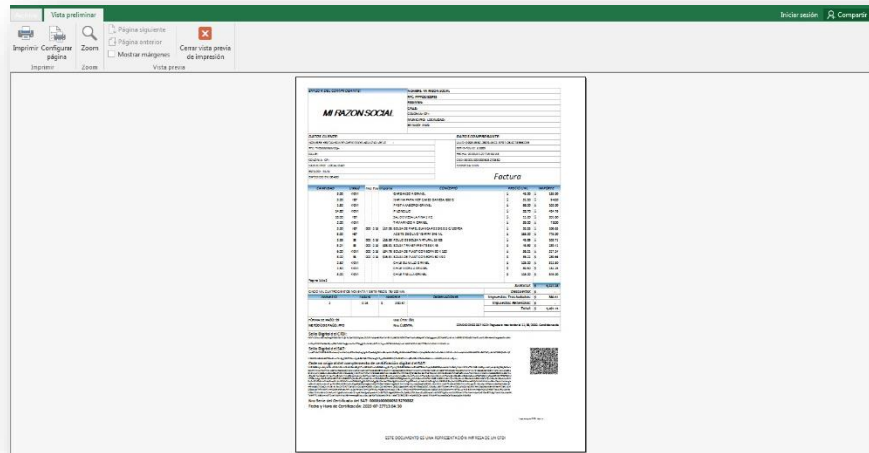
Vista preliminar

Iniciar sesión Compartir

Imprimir Configurar página

Zoom

Página siguiente
Página anterior
Mostrar márgenes

Cerrar vista previa de impresión

Imprimir Zoom Vista previa

MI RAZON SOCIAL

Facture

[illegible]

ESTE DOCUMENTO ES UNA REPRESENTACIÓN IMPRESA DE UN CFDI